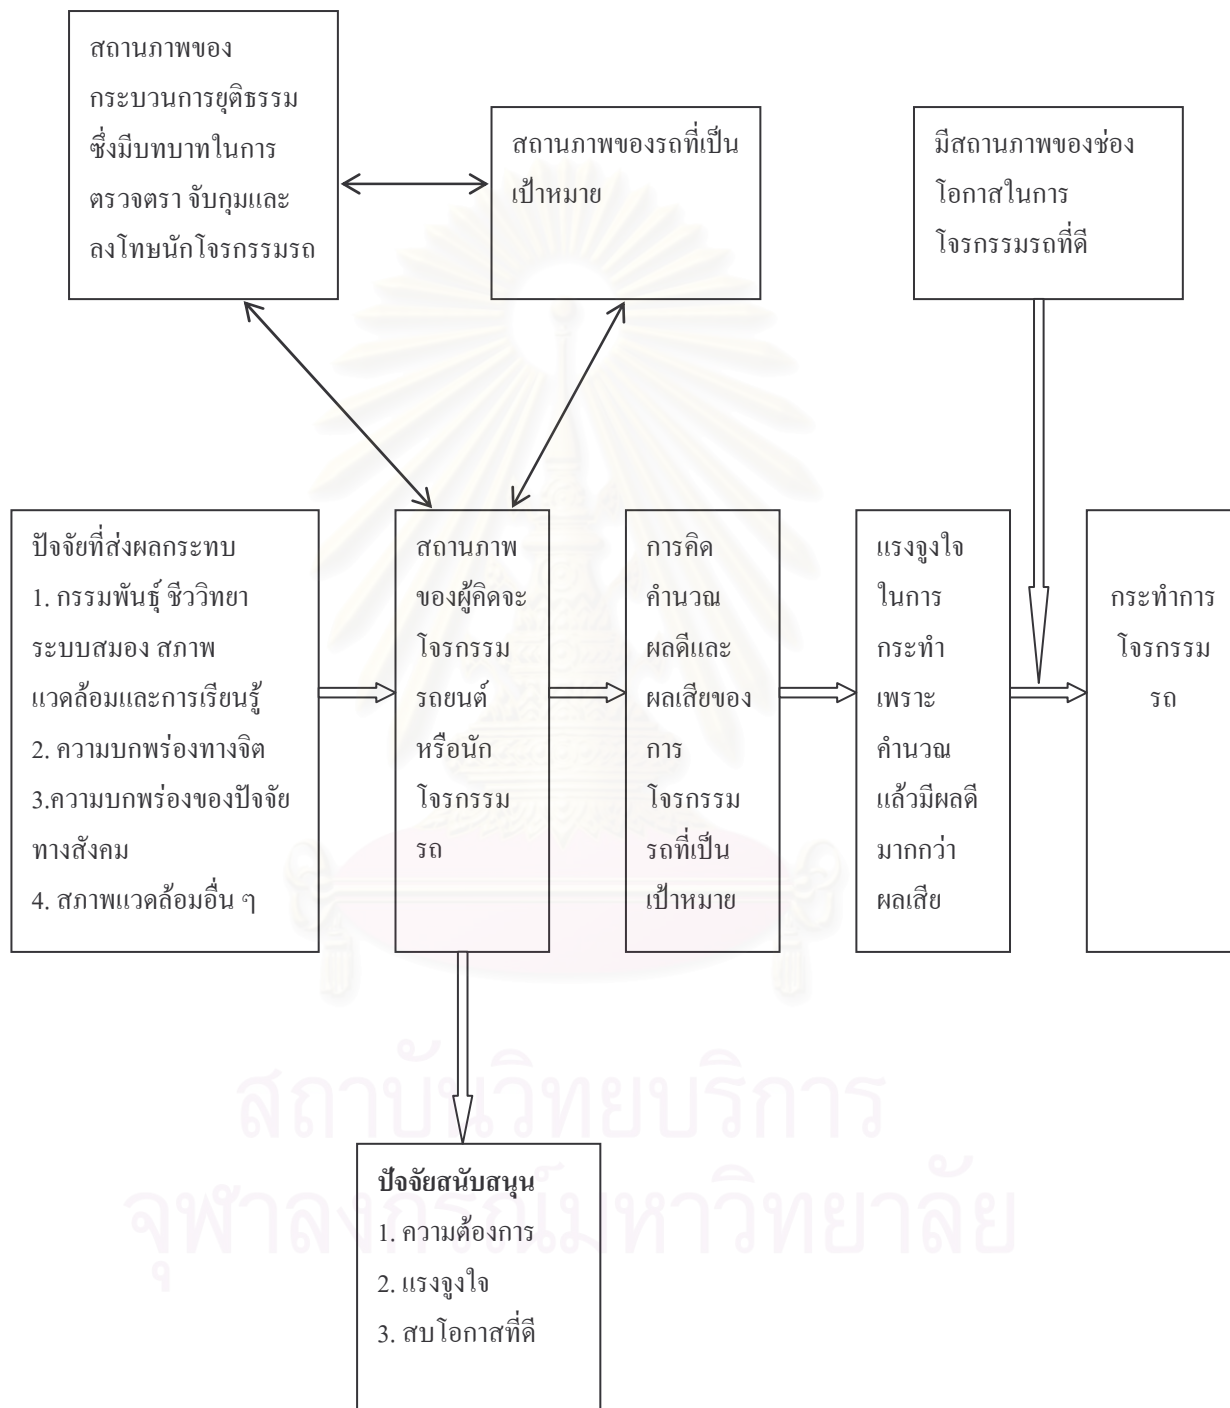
สถานภาพของกระบวนการยุติธรรมซึ่งมีบทบาทในการตรวจตรา จับกุมและลงโทษนักโจรกรรมรถ

สถานภาพของรถที่เป็นเป้าหมาย

มีสถานภาพของช่องโอกาสในการโจรกรรมรถที่ดี

ปัจจัยที่ส่งผลกระทบ
1. กรรมพันธุ์ ชีววิทยา ระบบสมอง สภาพแวดล้อมและการเรียนรู้
2. ความบกพร่องทางจิต
3.ความบกพร่องของปัจจัยทางสังคม
4. สภาพแวดล้อมอื่น ๆ

สถานภาพของผู้คิดจะโจรกรรมรถยนต์หรือนักโจรกรรมรถ

การคิดคำนวณผลดีและผลเสียของการโจรกรรมรถที่เป็นเป้าหมาย

แรงจูงใจในการกระทำเพราะคำนวณแล้วมีผลดีมากกว่าผลเสีย

กระทำการโจรกรรมรถ

สถาบันวิทยบริการ
จุฬาลงกรณ์มหาวิทยาลัย

ปัจจัยสนับสนุน
1. ความต้องการ
2. แรงจูงใจ
3. สบโอกาสที่ดี